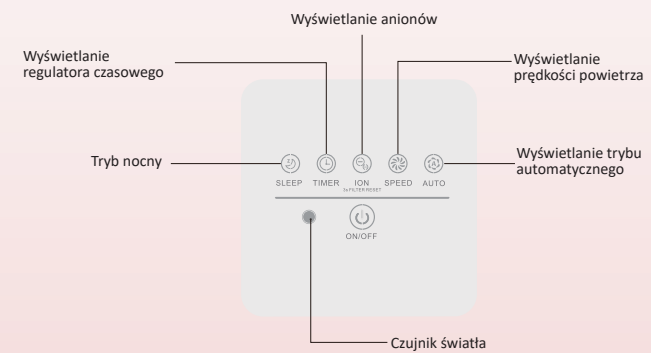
Wyświetlanie anionów

Wyświetlanie regulatora czasowego

Wyświetlanie prędkości powietrza

Tryb nocny

SLEEP TIMER ION 3s FILTER RESET SPEED AUTO

Wyświetlanie trybu automatycznego

ON/OFF

Czujnik światła